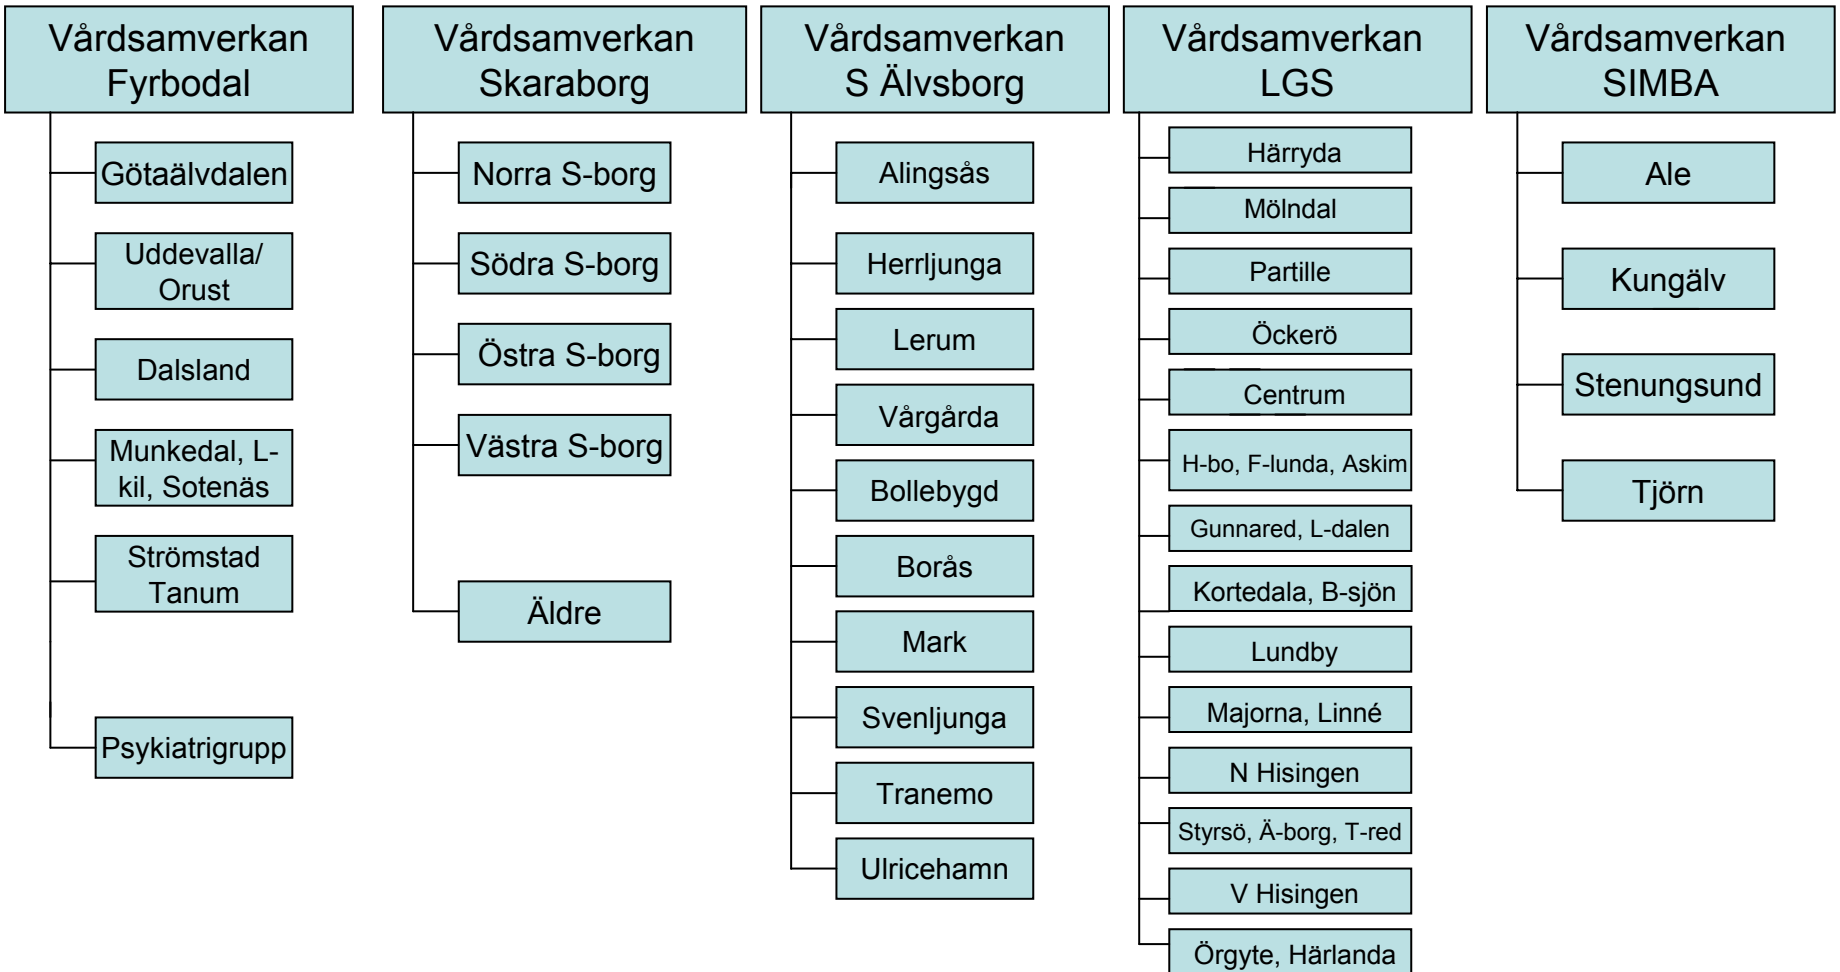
Vårdsamverkan Fyrbodal

Götaälvdalen

Uddevalla/ Orust

Dalsland

Munkedal, L-kil, Sotenäs

Strömstad Tanum

Psykiatrigrupp

Vårdsamverkan Skaraborg

Norra S-borg

Södra S-borg

Östra S-borg

Västra S-borg

Äldre

Vårdsamverkan S Älvsborg

Alingsås

Herrljunga

Lerum

Vårgårda

Bollebygd

Borås

Mark

Svenljunga

Tranemo

Ulricehamn

Vårdsamverkan LGS

Härryda

Mölndal

Partille

Öckerö

Centrum

H-bo, F-lunda, Askim

Gunnared, L-dalen

Kortedala, B-sjön

Lundby

Majorna, Linné

N Hisingen

Styrsö, Ä-borg, T-red

V Hisingen

Örgyte, Härlanda

Vårdsamverkan SIMBA

Ale

Kungälv

Stenungsund

Tjörn